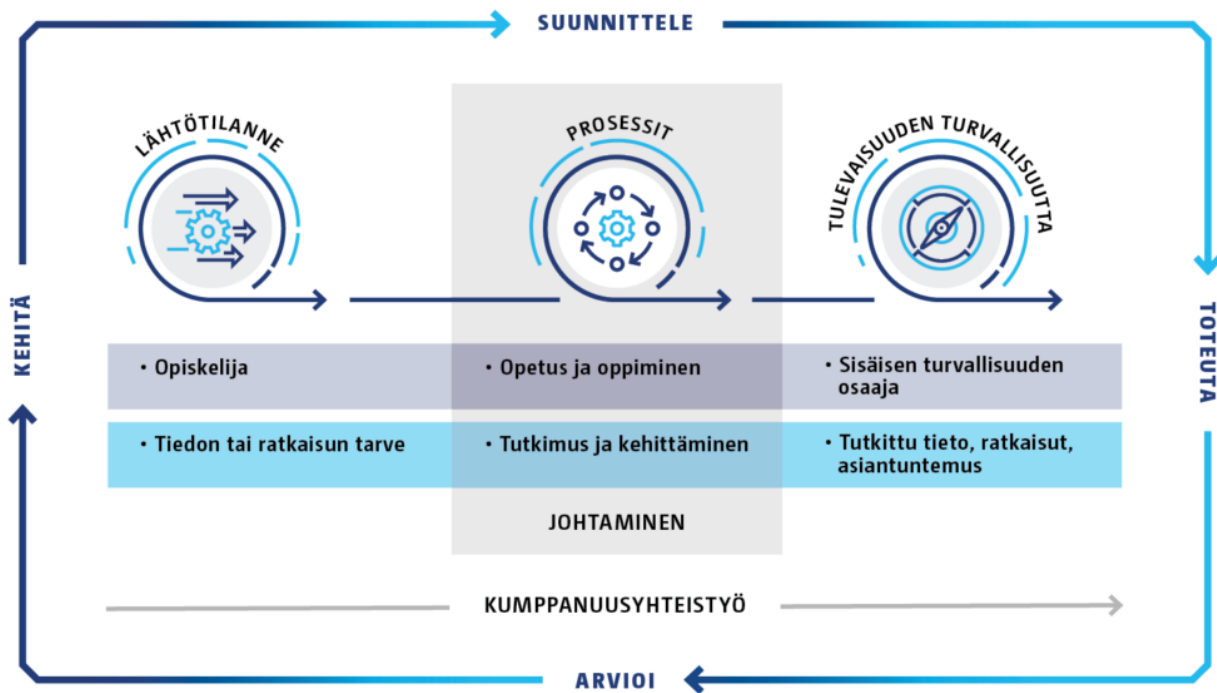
SUUNNITTELE

KEHITÄ

TOTEUTA

ARVIOI

LÄHTÖTILANNE

PROSESSIT

TULEVAISUUDEN TURVALLISUUTTA

• Opiskelija

• Opetus ja oppiminen

• Sisäisen turvallisuuden osaaja

• Tiedon tai ratkaisun tarve

• Tutkimus ja kehittäminen

• Tutkittu tieto, ratkaisut, asiantuntemus

JOHTAMINEN

KUMPPANUUSYHTEISTYÖ